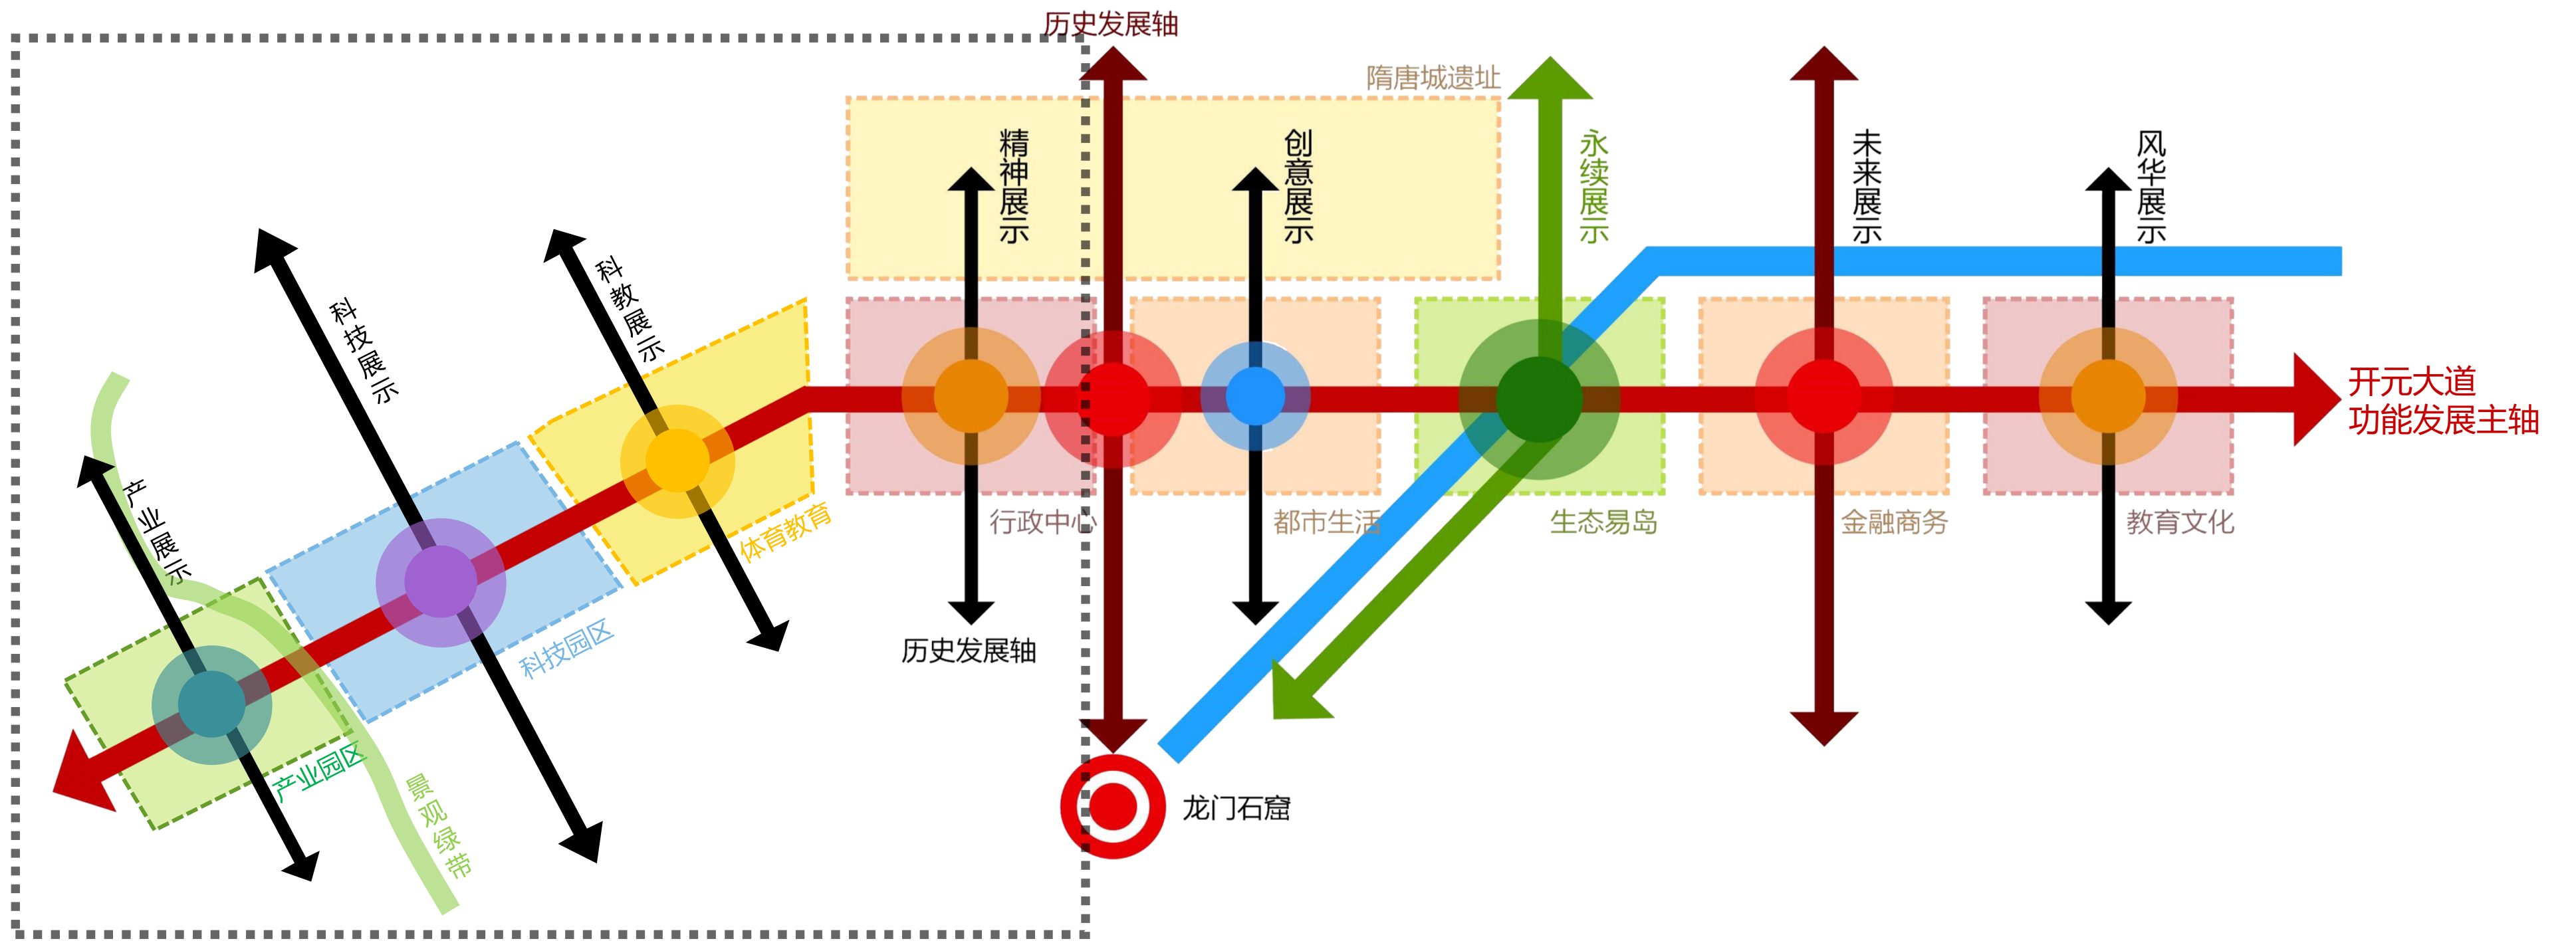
历史发展轴

隋唐城遗址

精神展示

创意展示

永续展示

未来展示

风华展示

科技展示

科教展示

产业展示

开元大道
功能发展主轴

体育教育

行政中心

都市生活

生态易岛

金融商务

教育文化

科技园区

历史发展轴

产业园区

景观绿带

龙门石窟